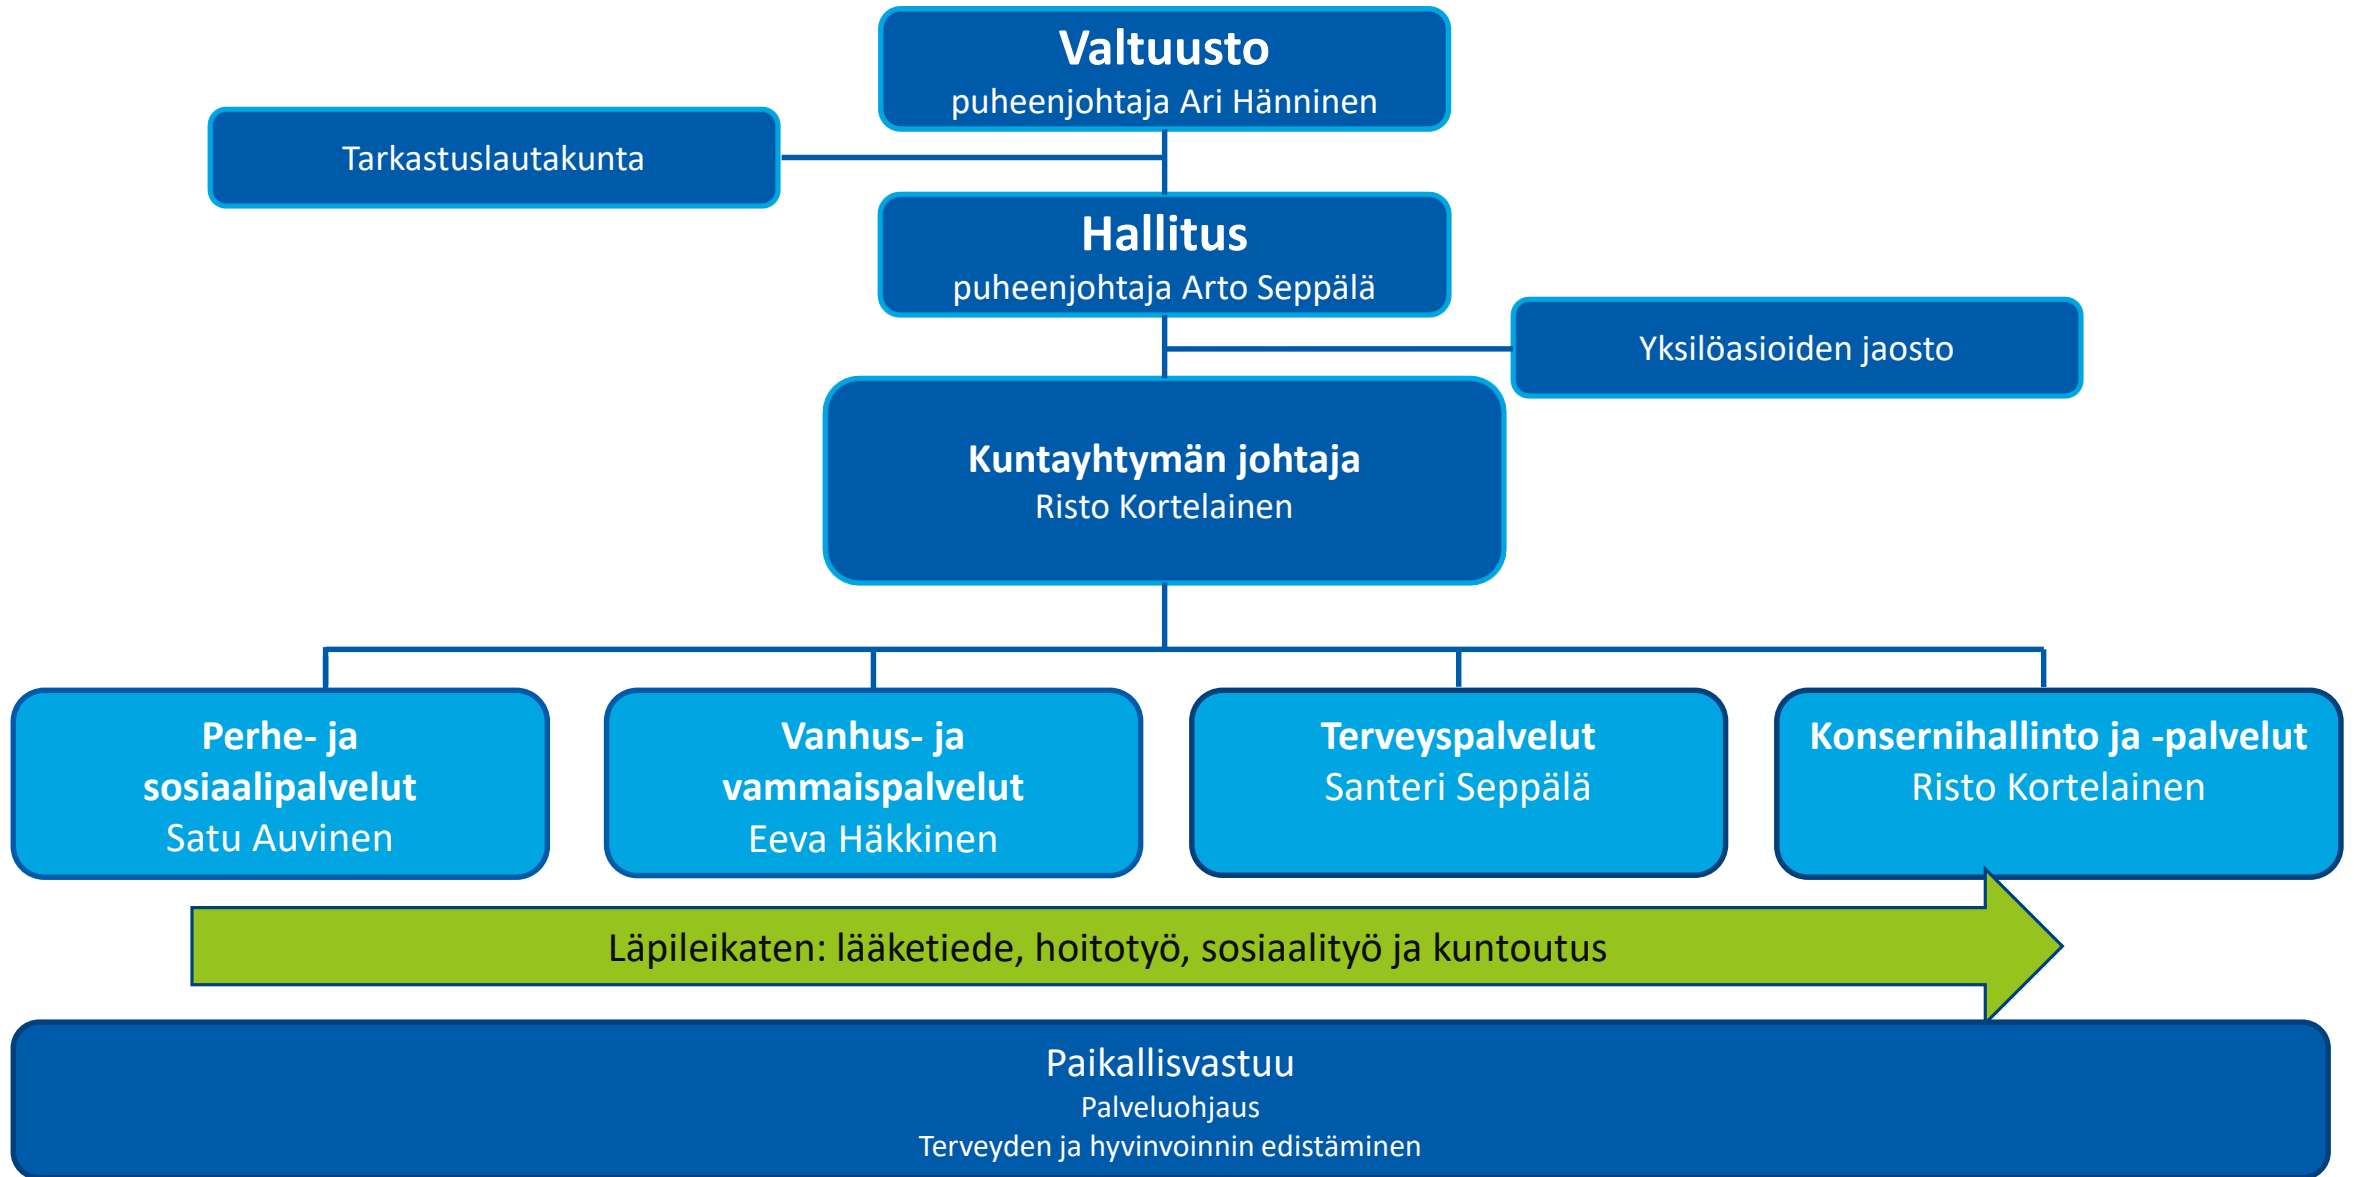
Valtuusto
puheenjohtaja Ari Hänninen

Tarkastuslautakunta

Hallitus
puheenjohtaja Arto Seppälä

Yksilöasioiden jaosto

Kuntayhtymän johtaja
Risto Kortelainen

Perhe- ja sosiaalipalvelut
Satu Auvinen

Vanhus- ja vammaispalvelut
Eeva Häkkinen

Terveyspalvelut
Santeri Seppälä

Konsernihallinto ja -palvelut
Risto Kortelainen

Läpileikaten: lääketiede, hoitotyö, sosiaalityö ja kuntoutus

Paikallisvastuu
Palveluohjaus
Terveyden ja hyvinvoinnin edistäminen